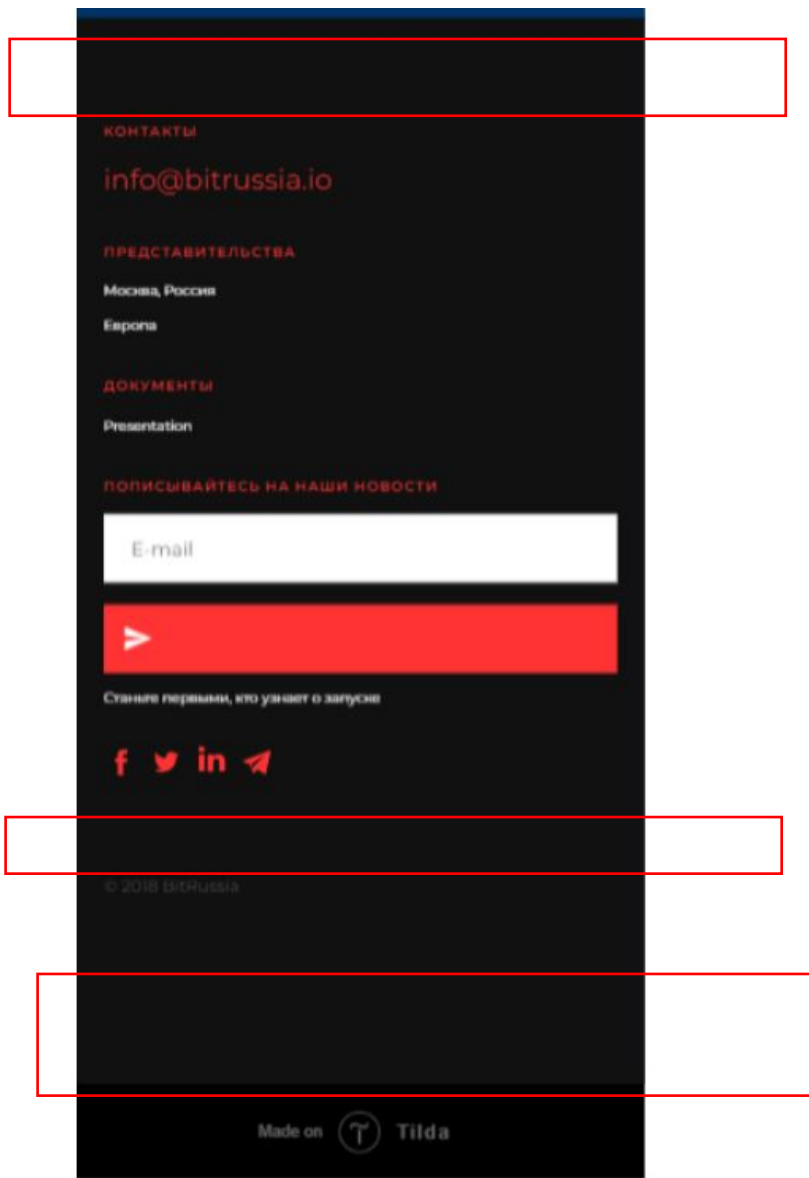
КОНТАКТЫ

info@bitrussia.io

ПРЕДСТАВИТЕЛЬСТВА

Москва, Россия

Европа

ДОКУМЕНТЫ

Presentation

ПОПИСЫВАЙТЕСЬ НА НАШИ НОВОСТИ

E-mail

Станьте первыми, кто узнает о запуске

© 2018 BitRussia

Made on Tilda